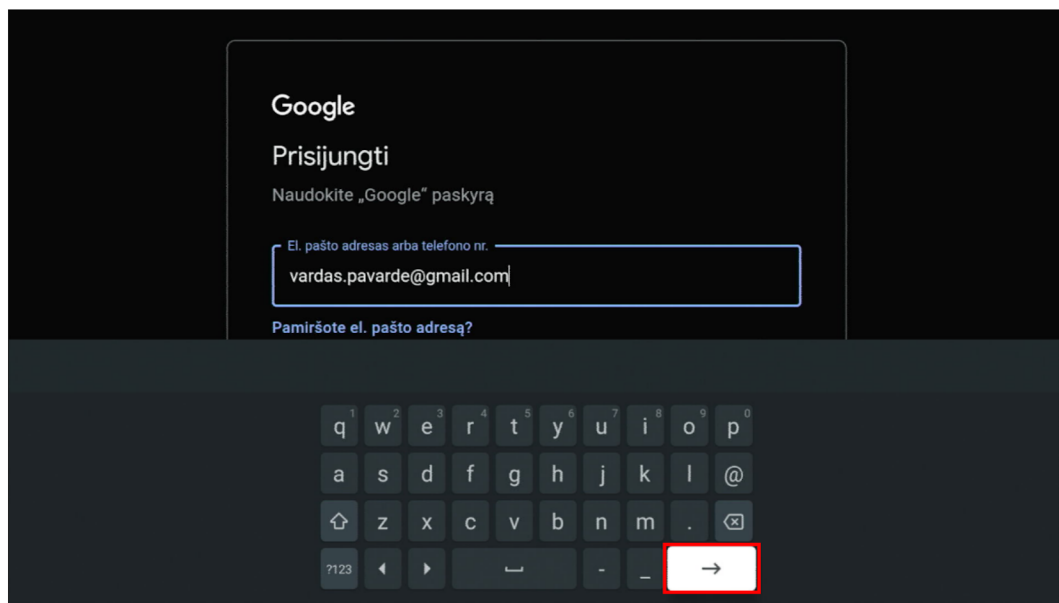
Google

Prisijungti

Naudokite „Google“ paskyrą

El. pašto adresas arba telefono nr.

vardas.pavarde@gmail.com

Pamiršote el. pašto adresą?

q 1 w 2 e 3 r 4 t 5 y 6 u 7 i 8 o 9 p 0

a s d f g h j k l @

z x c v b n m .

?123 ◂ ▸ - _ →